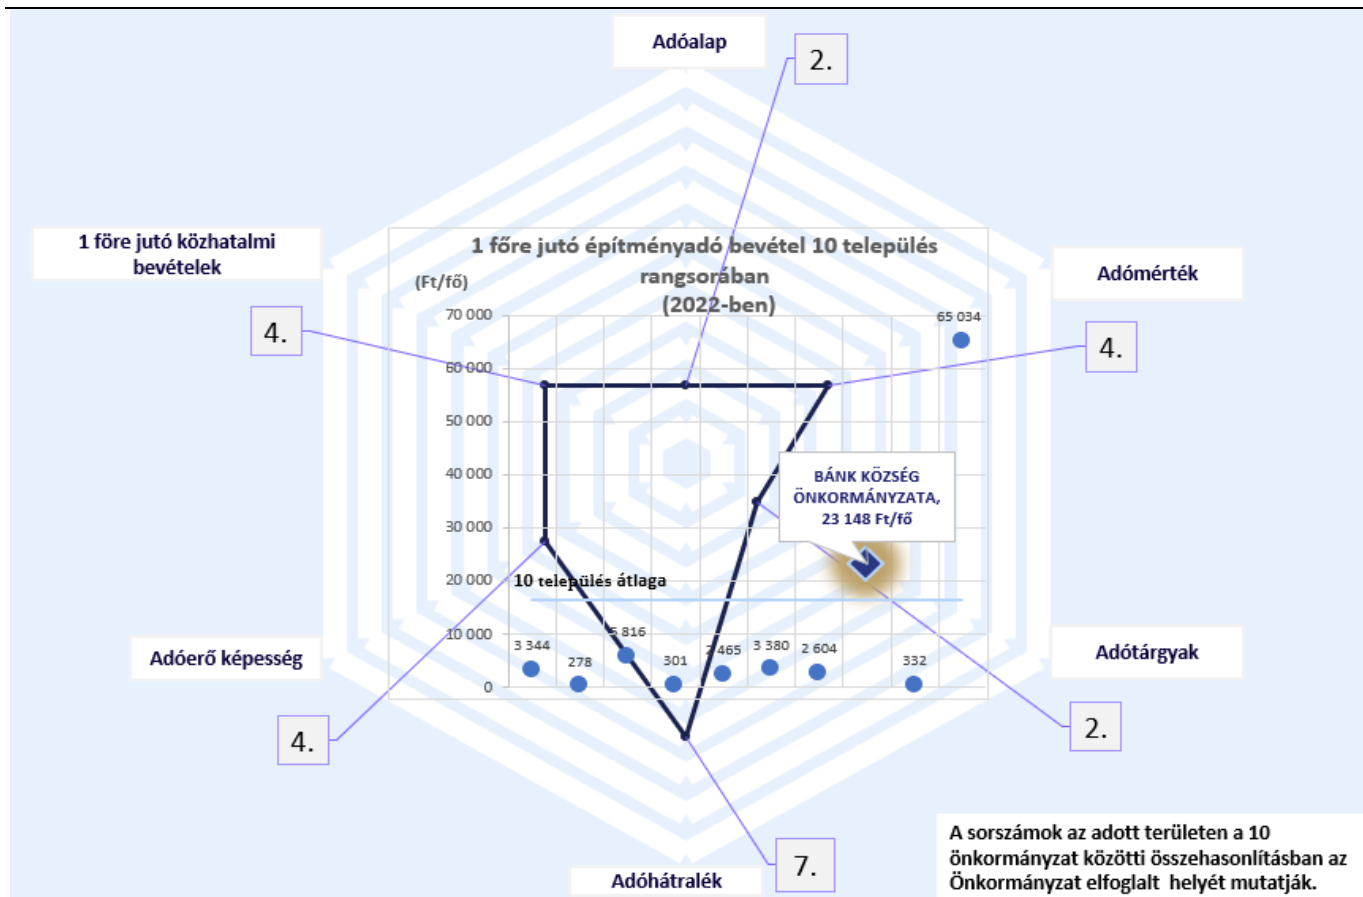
Adóalap

2.

1 főre jutó közhatalmi bevételek

1 főre jutó építményadó bevétel 10 település rangsorában (2022-ben)

(Ft/fő)

Adómérték

4.

4.

70 000
60 000
50 000
40 000
30 000
20 000
10 000
0

65 034

BÁNK KÖZSÉG ÖNKORMÁNYZATA, 23 148 Ft/fő

10 település átlaga

3 344
278
5 816
301
2 465
3 380
2 604
332

Adóerő képesség

Adótárgyak

4.

2.

7.

Adóhátralék

A sorszámok az adott területen a 10 önkormányzat közötti összehasonlításban az Önkormányzat elfoglalt helyét mutatják.